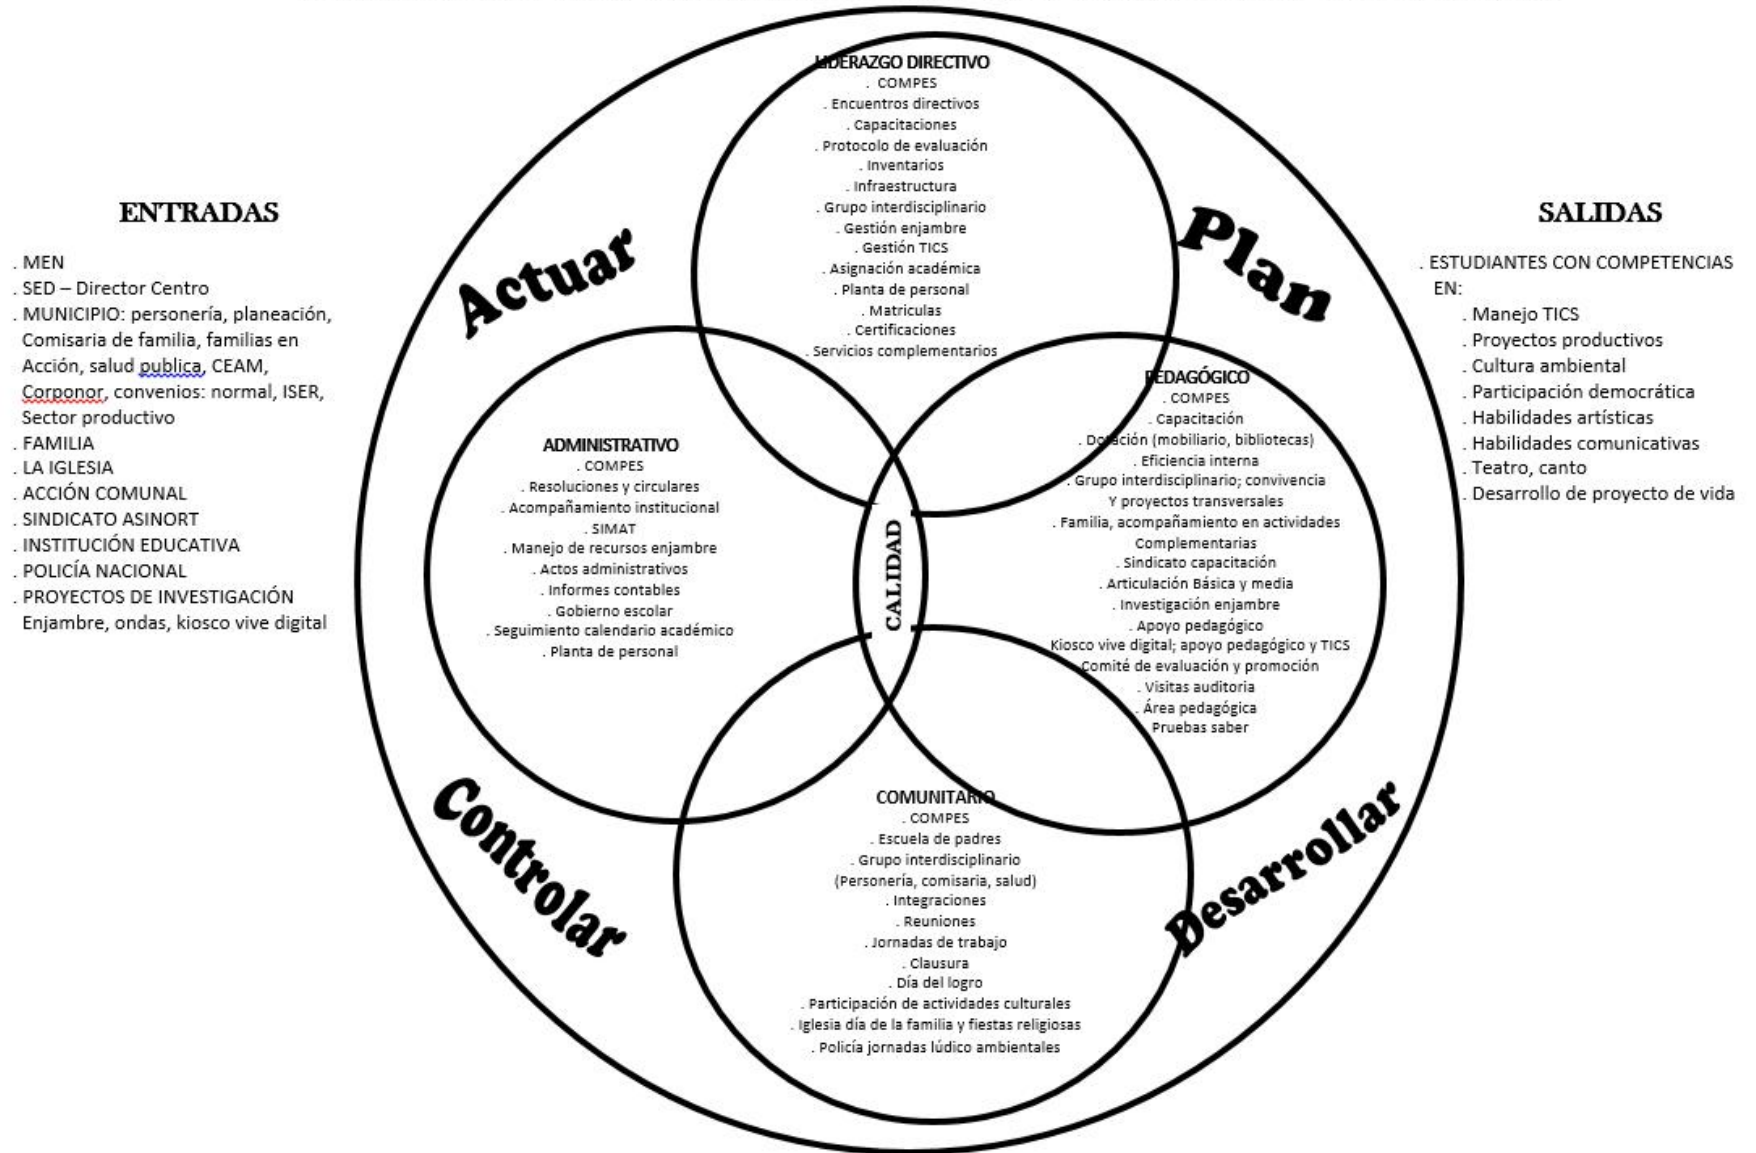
ENTRADAS

. MEN
. SED – Director Centro
. MUNICIPIO: personería, planeación, Comisaria de familia, familias en Acción, salud publica, CEAM, Corponor, convenios: normal, ISER, Sector productivo
. FAMILIA
. LA IGLESIA
. ACCIÓN COMUNAL
. SINDICATO ASINORT
. INSTITUCIÓN EDUCATIVA
. POLICÍA NACIONAL
. PROYECTOS DE INVESTIGACIÓN Enjambre, ondas, kiosco vive digital

Actuar

LIDERAZGO DIRECTIVO
. COMPES
. Encuentros directivos
. Capacitaciones
. Protocolo de evaluación
. Inventarios
. Infraestructura
. Grupo interdisciplinario
. Gestión enjambre
. Gestión TICS
. Asignación académica
. Planta de personal
. Matriculas
. Certificaciones
. Servicios complementarios

Plan

SALIDAS

. ESTUDIANTES CON COMPETENCIAS EN:
. Manejo TICS
. Proyectos productivos
. Cultura ambiental
. Participación democrática
. Habilidades artísticas
. Habilidades comunicativas
. Teatro, canto
. Desarrollo de proyecto de vida

ADMINISTRATIVO
. COMPES
. Resoluciones y circulares
. Acompañamiento institucional
. SIMAT
. Manejo de recursos enjambre
. Actos administrativos
. Informes contables
. Gobierno escolar
. Seguimiento calendario académico
. Planta de personal

CALIDAD

PEDAGÓGICO
. COMPES
. Capacitación
. Dotación (mobiliario, bibliotecas)
. Eficiencia interna
. Grupo interdisciplinario; convivencia Y proyectos transversales
. Familia, acompañamiento en actividades Complementarias
. Sindicato capacitación
. Articulación Básica y media
. Investigación enjambre
. Apoyo pedagógico
Kiosco vive digital; apoyo pedagógico y TICS
Comité de evaluación y promoción
. Visitas auditoria
. Área pedagógica
Pruebas saber

Controlar

COMUNITARIO
. COMPES
. Escuela de padres
. Grupo interdisciplinario (Personería, comisaria, salud)
. Integraciones
. Reuniones
. Jornadas de trabajo
. Clausura
. Día del logro
. Participación de actividades culturales
. Iglesia día de la familia y fiestas religiosas
. Policía jornadas lúdico ambientales

Desarrollar